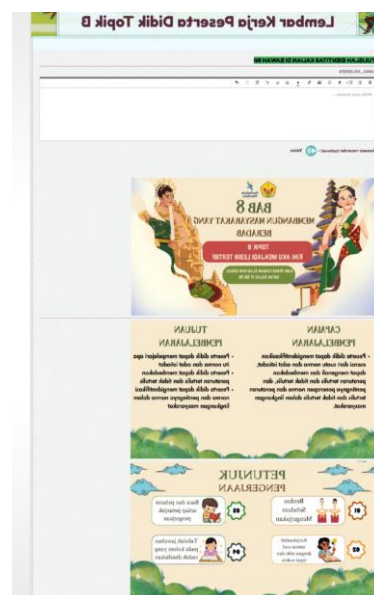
Lembar Kerja Peserta Didik Topik B

BAB 8
MEMBANGUN MASYARAKAT YANG BERADAB
TOPIK B
KINI AKU MENJADI LEBIH TERTIB!

TUJUAN PEMBELAJARAN

• Peserta didik dapat menjelaskan apa itu norma dan adat istiadat.
• Peserta didik dapat membedakan peraturan tertulis dan tidak tertulis
• Peserta didik dapat mengidentifikasi norma dan peraturan yang ada dalam lingkungan masyarakat

CAPAIAN PEMBELAJARAN

• Peserta didik dapat mengidentifikasikan norma dan adat istiadat, dapat mengenali dan membedakan peraturan tertulis dan tidak tertulis, dan pentingnya menjaga norma dan peraturan tertulis dan tidak tertulis dalam lingkungan masyarakat.

PETUNJUK PENGERJAAN

01 Berdoa Sebelum Mengerjakan
02 Kerjakanlah semua soal dengan teliti dan tepat waktu
03 Baca dan pahami setiap petunjuk pengerjaan
04 Tuliskah jawaban pada kolom yang sudah disediakan